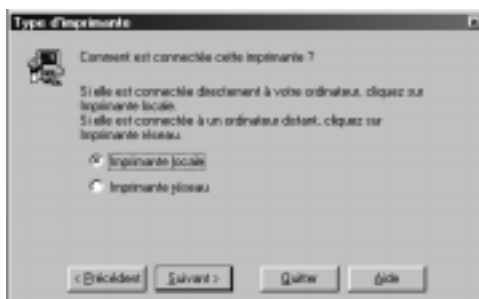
Type d'imprimante

Comment est connectée cette imprimante ?

Si elle est connectée directement à votre ordinateur, cliquez sur Imprimante locale.
Si elle est connectée à un ordinateur distant, cliquez sur Imprimante réseau.

Imprimante locale

Imprimante réseau

< Précédent

Suivant >

Quitter

Aide